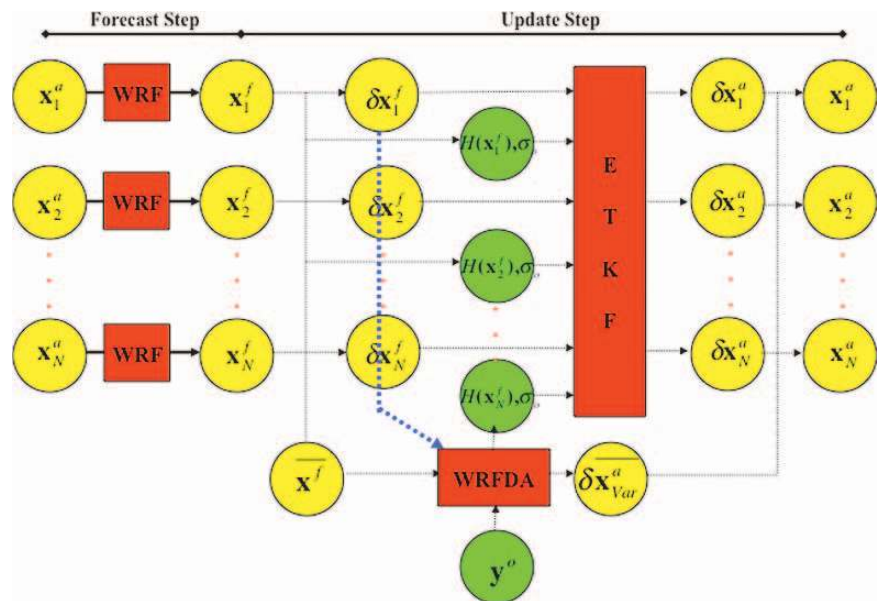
Forecast Step

Update Step

$\mathbf{x}_1^a$ WRF $\mathbf{x}_1^f$

$\mathbf{x}_2^a$ WRF $\mathbf{x}_2^f$

$\mathbf{x}_N^a$ WRF $\mathbf{x}_N^f$

$\delta\mathbf{x}_1^f$

$\delta\mathbf{x}_2^f$

$\delta\mathbf{x}_N^f$

$H(\mathbf{x}_1^f),\sigma_o$

$H(\mathbf{x}_2^f),\sigma_o$

$H(\mathbf{x}_N^f),\sigma_o$

E
T
K
F

$\delta\mathbf{x}_1^a$ $\mathbf{x}_1^a$

$\delta\mathbf{x}_2^a$ $\mathbf{x}_2^a$

$\delta\mathbf{x}_N^a$ $\mathbf{x}_N^a$

$\overline{\mathbf{x}^f}$

WRFDA

$\overline{\delta\mathbf{x}_{Var}^a}$

$\mathbf{y}^o$